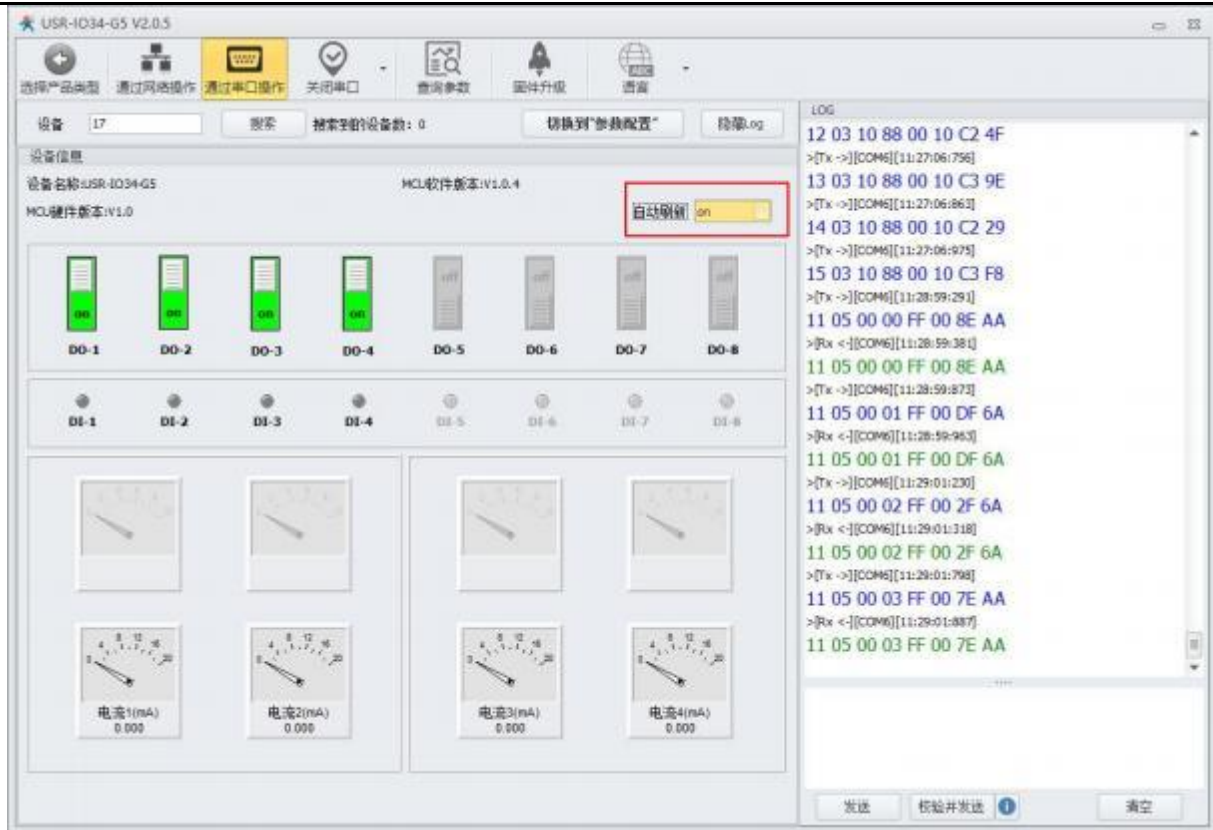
USR-IO34-G5 V2.0.5

选择产品类型 通过网络操作 通过串口操作 关闭串口 查询参数 固件升级 语言

设备 17 搜索 搜索到的设备数：0 切换到"参数配置" 隐藏Log

设备信息

设备名称:USR-IO34-G5 MCU软件版本:V1.0.4

MCU硬件版本:V1.0 自动刷新 on

on on on on off off off off

DO-1 DO-2 DO-3 DO-4 DO-5 DO-6 DO-7 DO-8

DI-1 DI-2 DI-3 DI-4 DI-5 DI-6 DI-7 DI-8

电流1(mA) 0.000 电流2(mA) 0.000 电流3(mA) 0.000 电流4(mA) 0.000

LOG
12 03 10 88 00 10 C2 4F
>[Tx ->][COM6][11:27:06:756]
13 03 10 88 00 10 C3 9E
>[Tx ->][COM6][11:27:06:863]
14 03 10 88 00 10 C2 29
>[Tx ->][COM6][11:27:06:975]
15 03 10 88 00 10 C3 F8
>[Tx ->][COM6][11:28:59:291]
11 05 00 00 FF 00 8E AA
>[Rx <-][COM6][11:28:59:381]
11 05 00 00 FF 00 8E AA
>[Tx ->][COM6][11:28:59:873]
11 05 00 01 FF 00 DF 6A
>[Rx <-][COM6][11:28:59:963]
11 05 00 01 FF 00 DF 6A
>[Tx ->][COM6][11:29:01:230]
11 05 00 02 FF 00 2F 6A
>[Rx <-][COM6][11:29:01:318]
11 05 00 02 FF 00 2F 6A
>[Tx ->][COM6][11:29:01:798]
11 05 00 03 FF 00 7E AA
>[Rx <-][COM6][11:29:01:887]
11 05 00 03 FF 00 7E AA

发送 校验并发送 清空